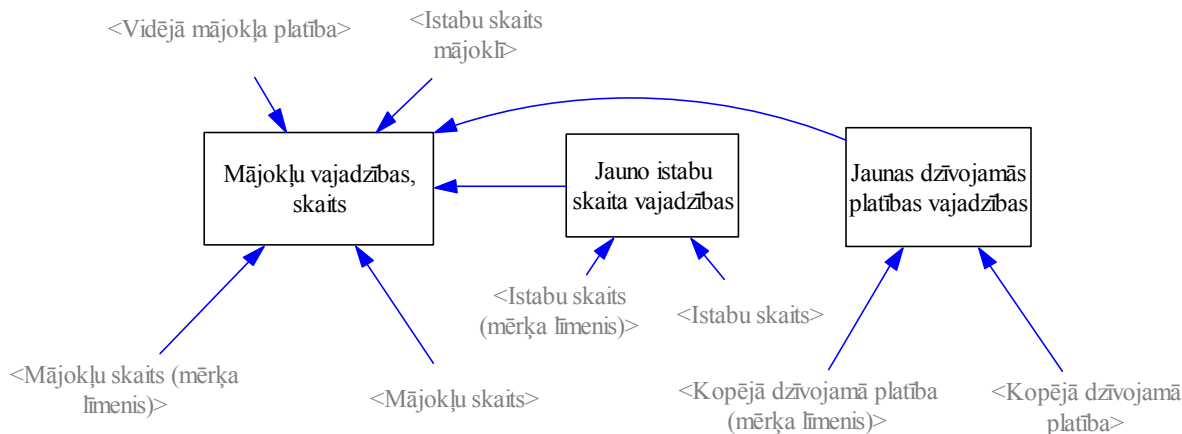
<Vidējā mājokļa platība>

<Istabu skaits mājoklī>

Mājokļu vajadzības, skaits

Jauno istabu skaita vajadzības

Jaunas dzīvojamās platības vajadzības

<Istabu skaits (mērķa līmenis)>

<Istabu skaits>

<Mājokļu skaits (mērķa līmenis)>

<Mājokļu skaits>

<Kopējā dzīvojamā platība (mērķa līmenis)>

<Kopējā dzīvojamā platība>